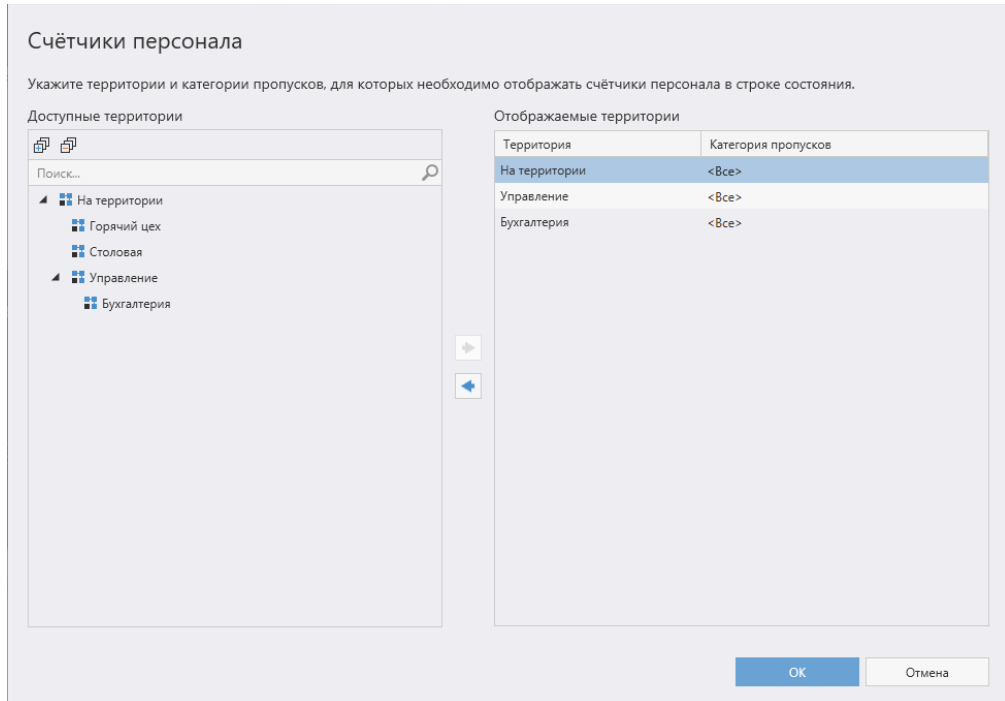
Счётчики персонала

Укажите территории и категории пропусков, для которых необходимо отображать счётчики персонала в строке состояния.

Доступные территории

Поиск...

На территории
Горячий цех
Столовая
Управление
Бухгалтерия

Отображаемые территории

| Территория | Категория пропусков |
|---|---|
| На территории | <Все> |
| Управление | <Все> |
| Бухгалтерия | <Все> |

OK
Отмена